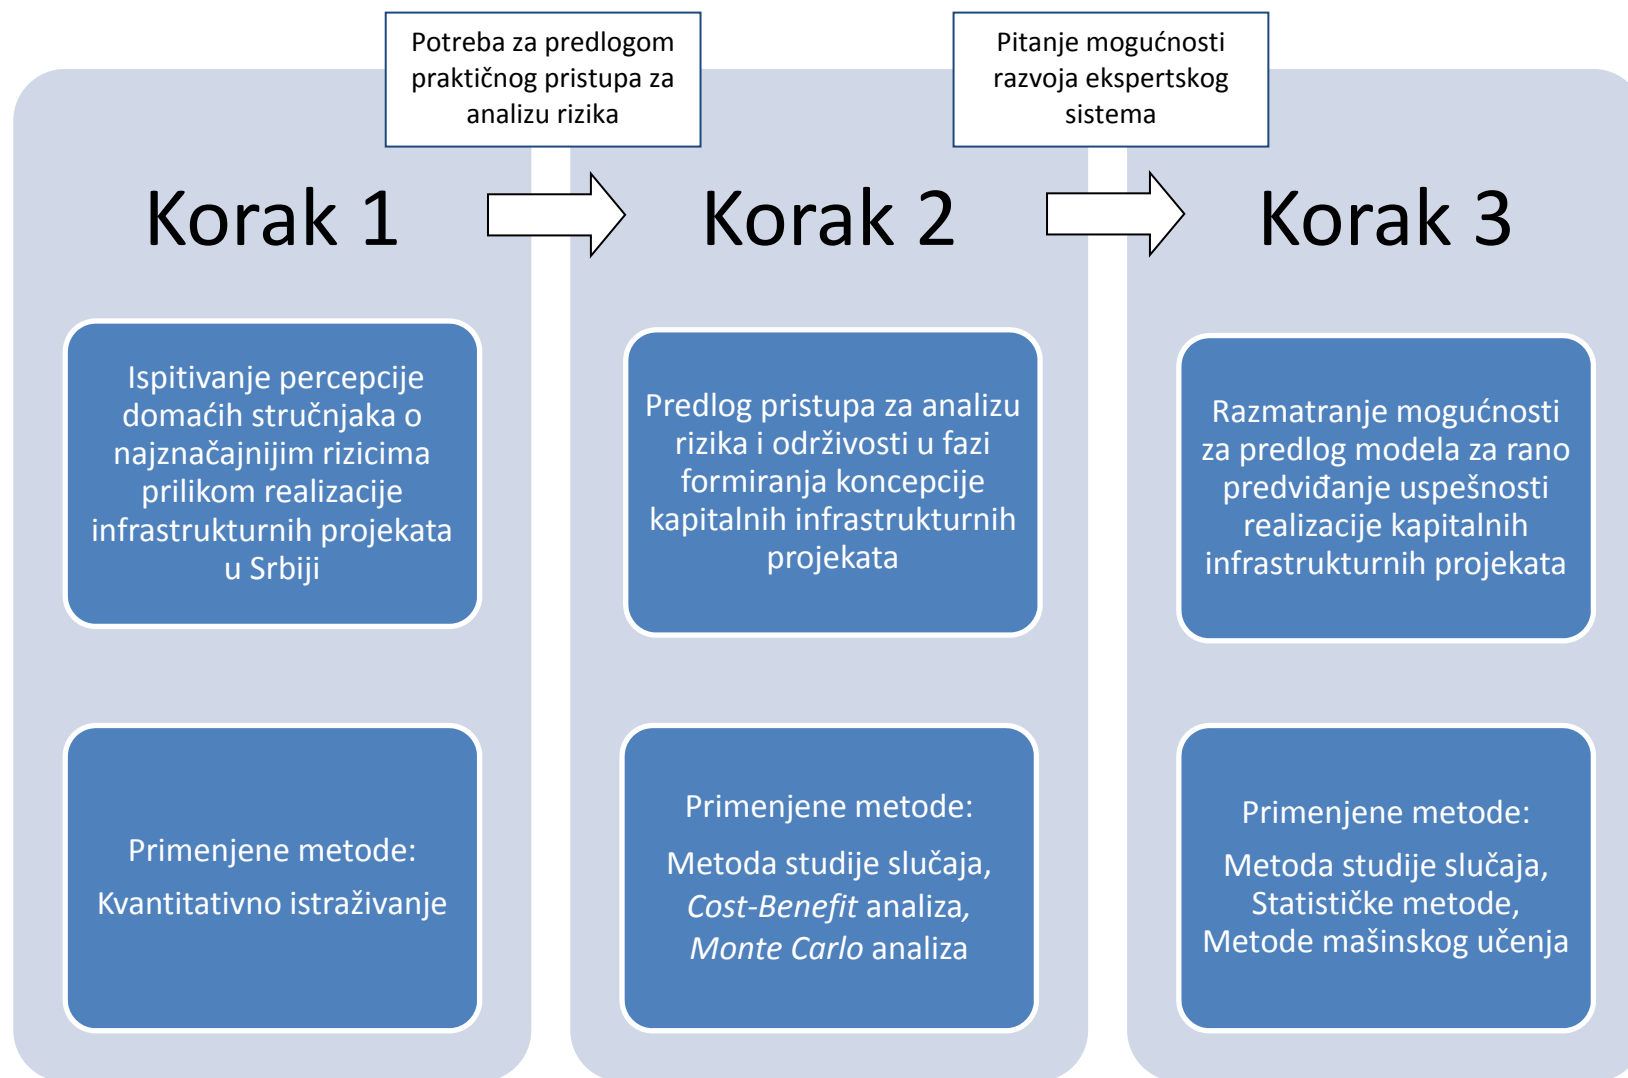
Potreba za predlogom praktičnog pristupa za analizu rizika

Pitanje mogućnosti razvoja ekspertskog sistema

Korak 1

Korak 2

Korak 3

Ispitivanje percepcije domaćih stručnjaka o najznačajnijim rizicima prilikom realizacije infrastrukturnih projekata u Srbiji

Primenjene metode:

Kvantitativno istraživanje

Predlog pristupa za analizu rizika i održivosti u fazi formiranja koncepcije kapitalnih infrastrukturnih projekata

Primenjene metode:

Metoda studije slučaja, *Cost-Benefit* analiza, *Monte Carlo* analiza

Razmatranje mogućnosti za predlog modela za rano predviđanje uspešnosti realizacije kapitalnih infrastrukturnih projekata

Primenjene metode:

Metoda studije slučaja, Statističke metode, Metode mašinskog učenja